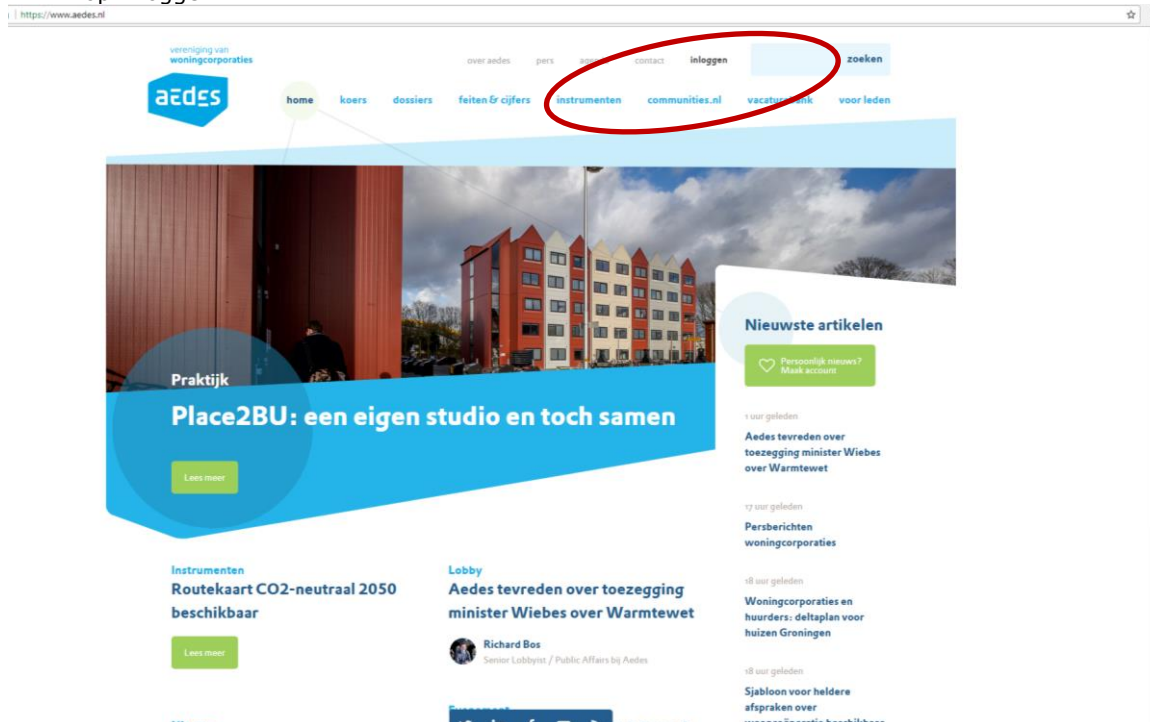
https://www.aedes.nl

vereniging van woningcorporaties

aedes

over aedes pers ag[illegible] contact inloggen zoeken

home koers dossiers feiten & cijfers instrumenten communities.nl vacatu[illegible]bank voor leden

Praktijk

Place2BU: een eigen studio en toch samen

Lees meer

Nieuwste artikelen

Persoonlijk nieuws? Maak account

1 uur geleden

Aedes tevreden over toezegging minister Wiebes over Warmtewet

17 uur geleden

Persberichten woningcorporaties

18 uur geleden

Woningcorporaties en huurders: deltaplan voor huizen Groningen

18 uur geleden

Sjabloon voor heldere afspraken over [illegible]

Instrumenten

Routekaart CO2-neutraal 2050 beschikbaar

Lees meer

Lobby

Aedes tevreden over toezegging minister Wiebes over Warmtewet

Richard Bos

Senior Lobbyist / Public Affairs bij Aedes